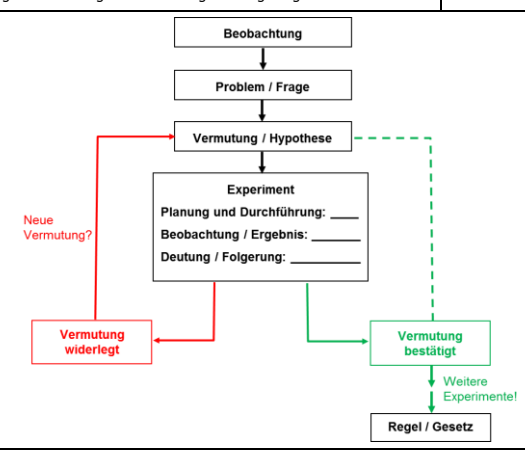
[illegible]

Beobachtung

Problem / Frage

Vermutung / Hypothese

Experiment
Planung und Durchführung: ____
Beobachtung / Ergebnis: _______
Deutung / Folgerung: _________

Neue Vermutung?

Vermutung widerlegt

Vermutung bestätigt

Weitere Experimente!

Regel / Gesetz